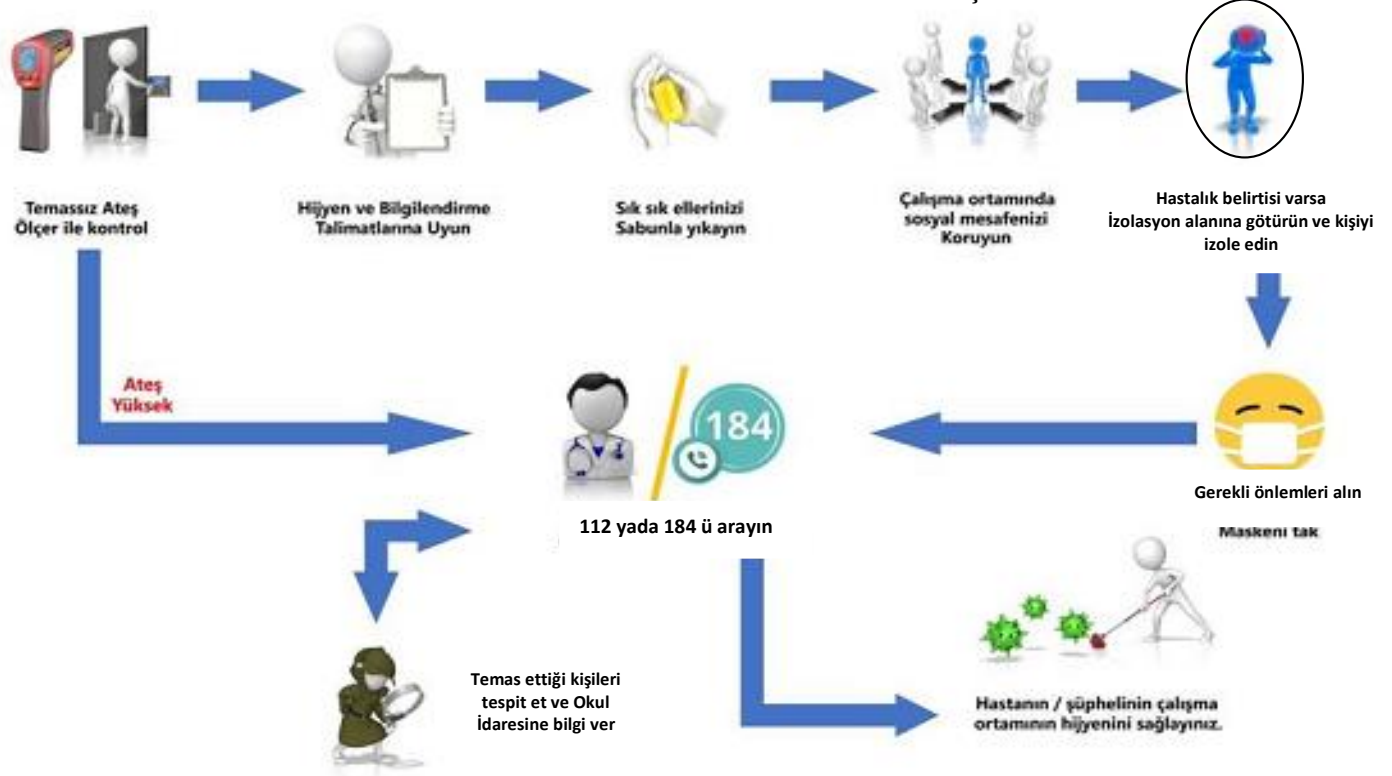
Temassız Ateş Ölçer ile kontrol

Hijyen ve Bilgilendirme Talimatlarına Uyun

Sık sık ellerinizi Sabunla yıkayın

Çalışma ortamında sosyal mesafenizi Koruyun

Hastalık belirtisi varsa İzolasyon alanına götürün ve kişiyi izole edin

Ateş Yüksek

184

112 yada 184 ü arayın

Gerekli önlemleri alın

Maskeni tak

Temas ettiği kişileri tespit et ve Okul İdaresine bilgi ver

Hastanın / şüphelinin çalışma ortamının hijyenini sağlayınız.